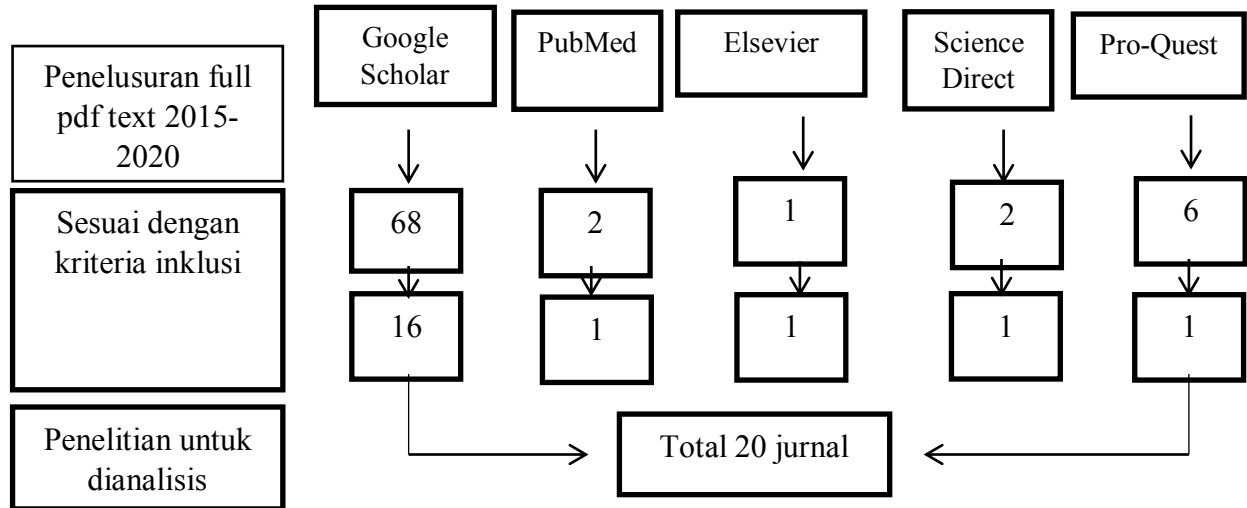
Penelusuran full pdf text 2015-2020

Google Scholar

PubMed

Elsevier

Science Direct

Pro-Quest

Sesuai dengan kriteria inklusi

68

2

1

2

6

16

1

1

1

1

Penelitian untuk dianalisis

Total 20 jurnal